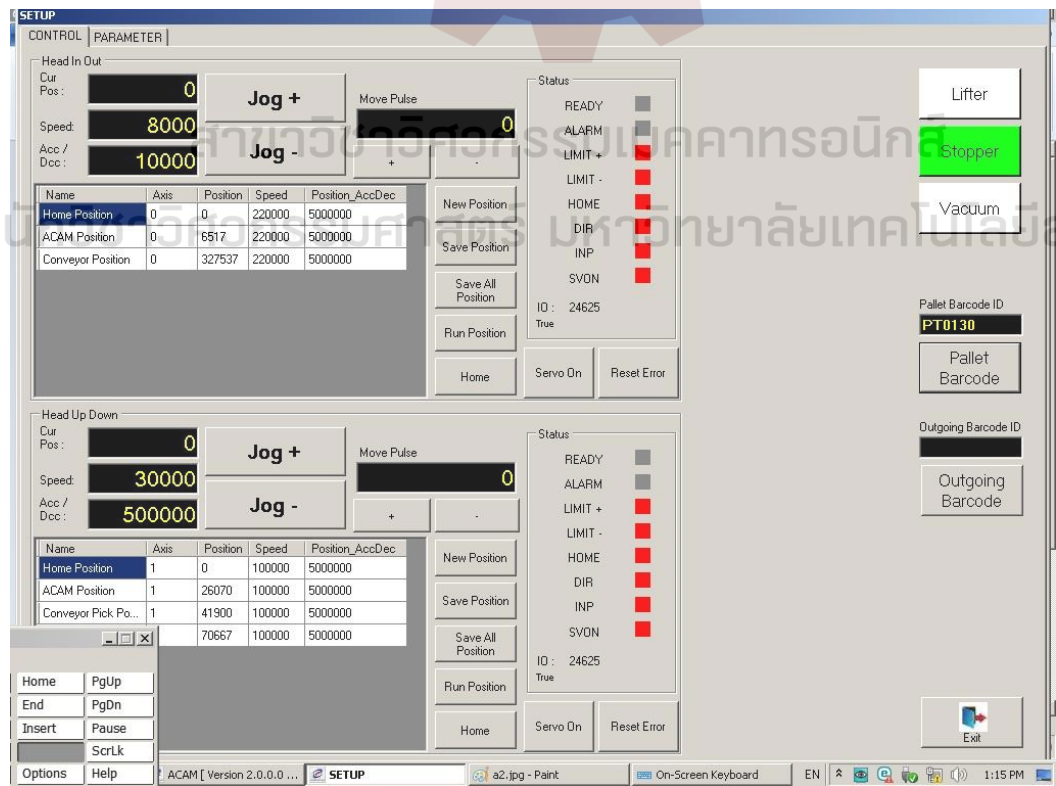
SETUP
CONTROL | PARAMETER

Head In Out
Cur Pos: 0
Jog +
Move Pulse
0
Speed: 8000
Acc / Dcc: 10000
Jog -
+
-

Status
READY
ALARM
LIMIT +
LIMIT -
HOME
DIR
INP
SVON
IO: 24625
True

| Name | Axis | Position | Speed | Position_AccDec |
|---|---|---|---|---|
| Home Position | 0 | 0 | 220000 | 5000000 |
| ACAM Position | 0 | 6517 | 220000 | 5000000 |
| Conveyor Position | 0 | 327537 | 220000 | 5000000 |

New Position
Save Position
Save All Position
Run Position
Home
Servo On
Reset Error

Head Up Down
Cur Pos: 0
Jog +
Move Pulse
0
Speed: 30000
Acc / Dcc: 500000
Jog -
+
-

Status
READY
ALARM
LIMIT +
LIMIT -
HOME
DIR
INP
SVON
IO: 24625
True

| Name | Axis | Position | Speed | Position_AccDec |
|---|---|---|---|---|
| Home Position | 1 | 0 | 100000 | 5000000 |
| ACAM Position | 1 | 26070 | 100000 | 5000000 |
| Conveyor Pick Po... | 1 | 41900 | 100000 | 5000000 |
| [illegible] | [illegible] | 70667 | 100000 | 5000000 |

New Position
Save Position
Save All Position
Run Position
Home
Servo On
Reset Error

Lifter
Stopper
Vacuum
Pallet Barcode ID
PT0130
Pallet Barcode
Outgoing Barcode ID
Outgoing Barcode
Exit

Home PgUp
End PgDn
Insert Pause
ScrLk
Options Help

ACAM [ Version 2.0.0.0 ... SETUP a2.jpg - Paint On-Screen Keyboard EN 1:15 PM

สาขาวิชาวิศวกรรมเมคคาทรอนิกส์
นักวิชาวิศวกรรมศาสตร์ มหาวิทยาลัยเทคโนโลยี